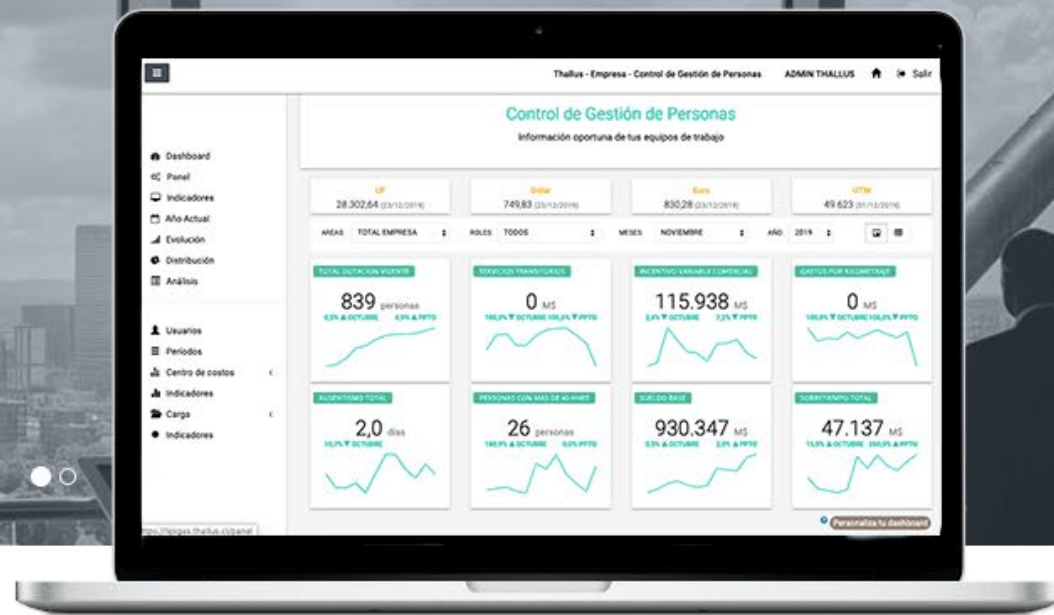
Thallus - Empresa - Control de Gestión de Personas ADMIN THALLUS Salir

Dashboard
Panel
Indicadores
Año Actual
Evolución
Distribución
Análisis

Usuarios
Períodos
Centro de costos
Indicadores
Carga
Indicadores

Control de Gestión de Personas
Información oportuna de tus equipos de trabajo

UF
28.302,64 (23/12/2019)

Dolar
749,83 (23/12/2019)

Euro
830,28 (23/12/2019)

UTM
49.623 (01/12/2019)

AREAS TOTAL EMPRESA
ROLES TODOS
MESES NOVIEMBRE
AÑO 2019

TOTAL DOTACION VIGENTE
839 personas
0,5% ▲ OCTUBRE 4,9% ▲ PPTO

SERVICIOS TRANSITORIOS
0 M$
100,0% ▼ OCTUBRE 100,0% ▼ PPTO

INCENTIVO VARIABLE COMERCIAL
115.938 M$
2,4% ▼ OCTUBRE 7,2% ▼ PPTO

GASTOS POR KILOMETRAJE
0 M$
100,0% ▼ OCTUBRE 100,0% ▼ PPTO

AUSENTISMO TOTAL
2,0 días
10,1% ▼ OCTUBRE

PERSONAS CON MAS DE 40 HHEE
26 personas
100,0% ▲ OCTUBRE 0,0% PPTO

SUELDO BASE
930.347 M$
0,5% ▲ OCTUBRE 2,3% ▲ PPTO

SOBRETIEMPO TOTAL
47.137 M$
15,5% ▲ OCTUBRE 250,3% ▲ PPTO

https://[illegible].thallus.cl/panel

Personaliza tu dashboard